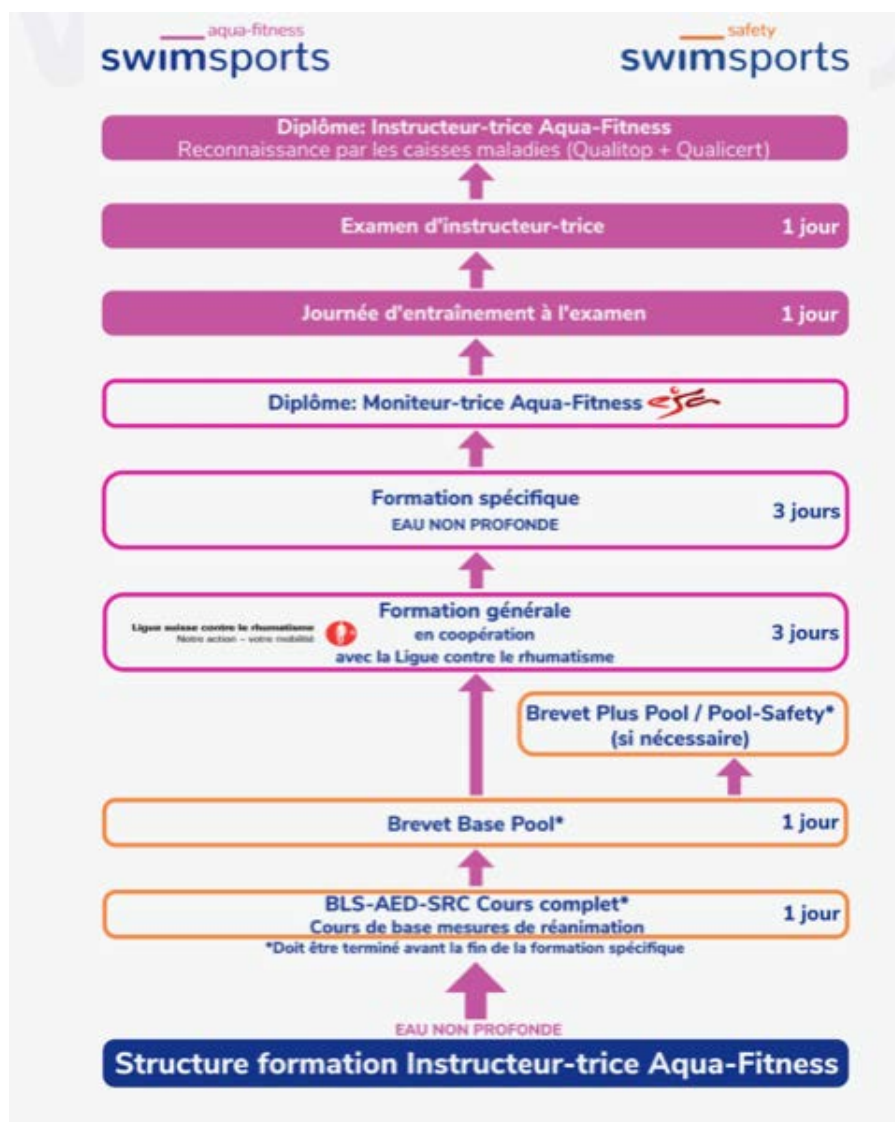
aqua-fitness
swimsports

safety
swimsports

Diplôme: Instructeur-trice Aqua-Fitness
Reconnaissance par les caisses maladies (Qualitop + Qualicert)

Examen d'instructeur-trice
1 jour

Journée d'entraînement à l'examen
1 jour

Diplôme: Moniteur-trice Aqua-Fitness esa

Formation spécifique
EAU NON PROFONDE
3 jours

Ligue suisse contre le rhumatisme
Notre action – votre mobilité

Formation générale
en coopération
avec la Ligue contre le rhumatisme
3 jours

Brevet Plus Pool / Pool-Safety*
(si nécessaire)

Brevet Base Pool*
1 jour

BLS-AED-SRC Cours complet*
Cours de base mesures de réanimation
1 jour
*Doit être terminé avant la fin de la formation spécifique

EAU NON PROFONDE

Structure formation Instructeur-trice Aqua-Fitness